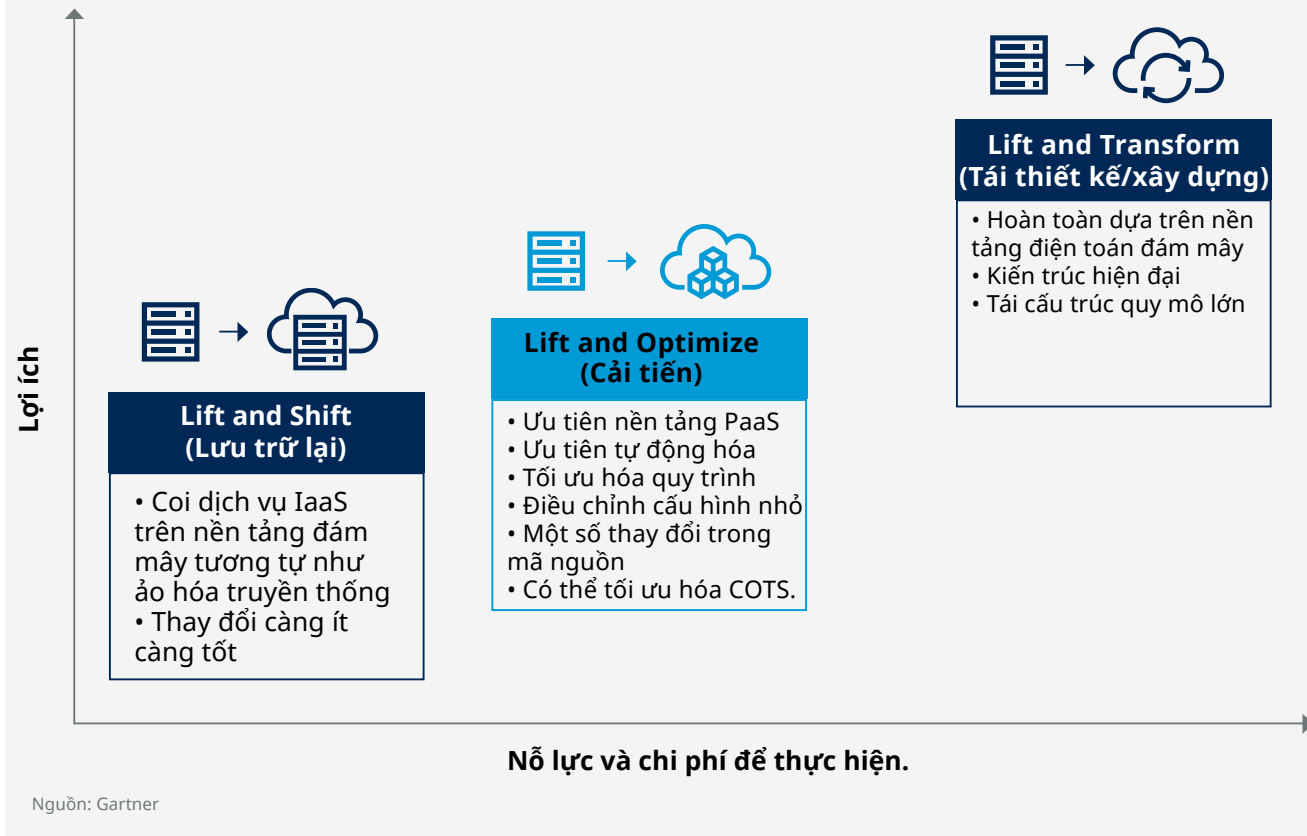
Lợi ích

Lift and Transform
(Tái thiết kế/xây dựng)

• Hoàn toàn dựa trên nền tảng điện toán đám mây
• Kiến trúc hiện đại
• Tái cấu trúc quy mô lớn

Lift and Optimize
(Cải tiến)

• Ưu tiên nền tảng PaaS
• Ưu tiên tự động hóa
• Tối ưu hóa quy trình
• Điều chỉnh cấu hình nhỏ
• Một số thay đổi trong mã nguồn
• Có thể tối ưu hóa COTS.

Lift and Shift
(Lưu trữ lại)

• Coi dịch vụ IaaS trên nền tảng đám mây tương tự như ảo hóa truyền thống
• Thay đổi càng ít càng tốt

Nỗ lực và chi phí để thực hiện.

Nguồn: Gartner